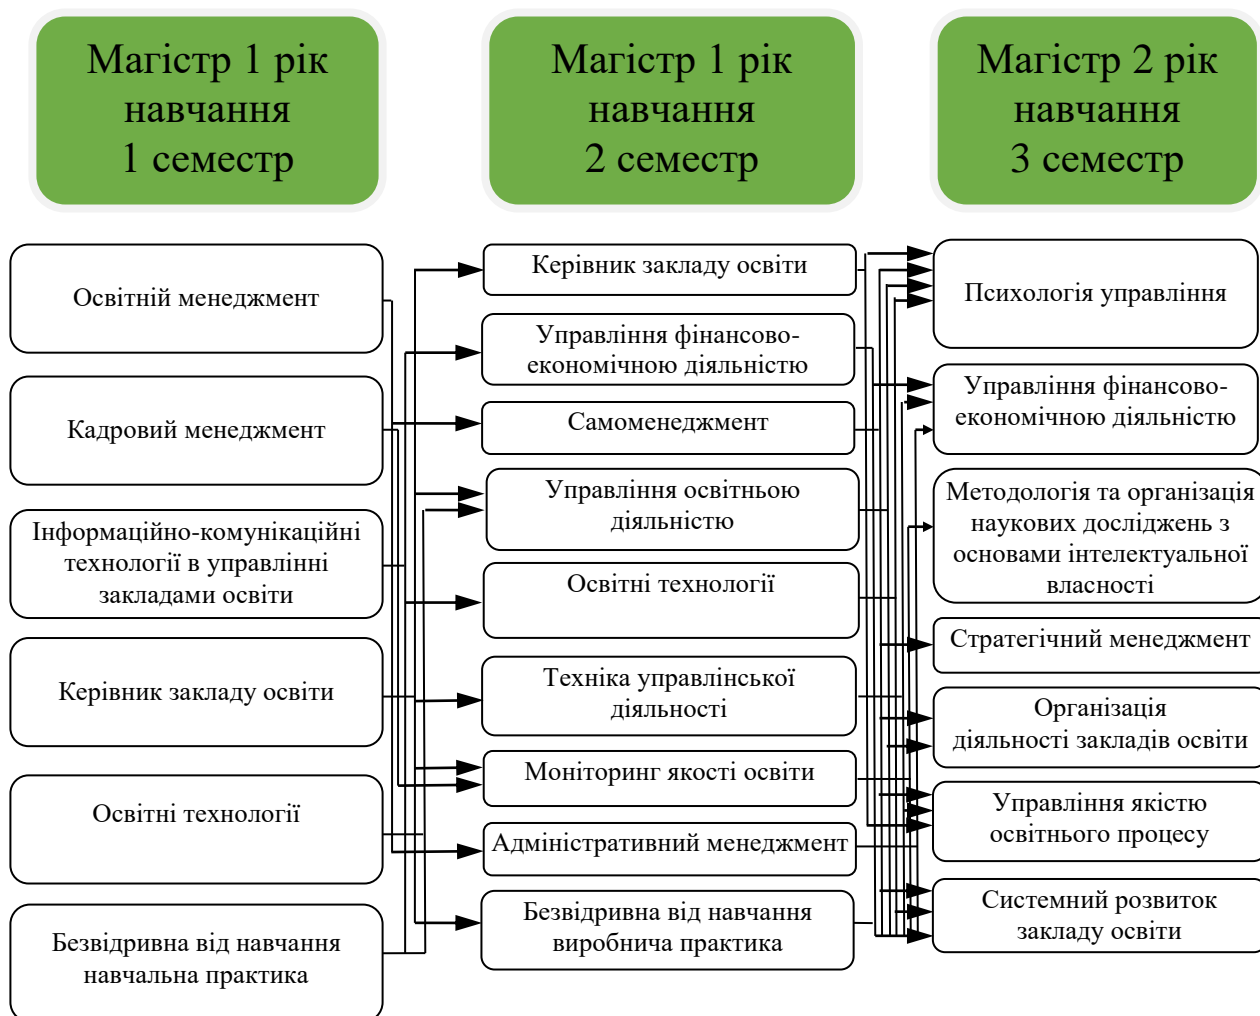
Магістр 1 рік навчання 1 семестр

Магістр 1 рік навчання 2 семестр

Магістр 2 рік навчання 3 семестр

Освітній менеджмент

Кадровий менеджмент

Інформаційно-комунікаційні технології в управлінні закладами освіти

Керівник закладу освіти

Освітні технології

Безвідривна від навчання навчальна практика

Керівник закладу освіти

Управління фінансово-економічною діяльністю

Самоменеджмент

Управління освітньою діяльністю

Освітні технології

Техніка управлінської діяльності

Моніторинг якості освіти

Адміністративний менеджмент

Безвідривна від навчання виробнича практика

Психологія управління

Управління фінансово-економічною діяльністю

Методологія та організація наукових досліджень з основами інтелектуальної власності

Стратегічний менеджмент

Організація діяльності закладів освіти

Управління якістю освітнього процесу

Системний розвиток закладу освіти